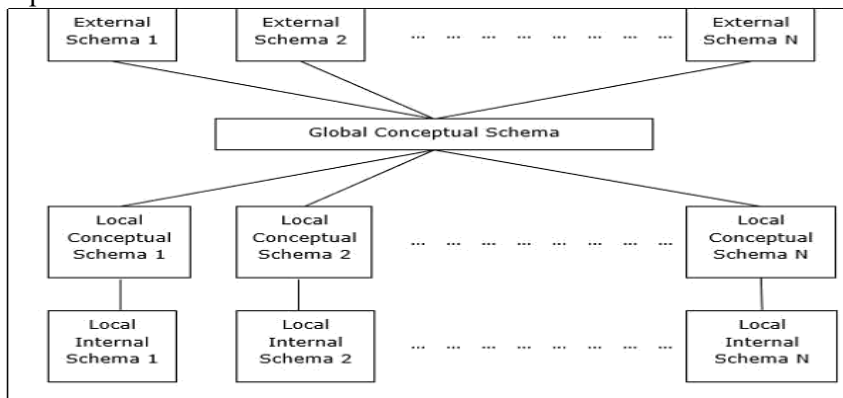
External Schema 1

External Schema 2

... ... ... ... ... ... ... ...

External Schema N

Global Conceptual Schema

Local Conceptual Schema 1

Local Conceptual Schema 2

... ... ... ... ... ... ... ...

Local Conceptual Schema N

Local Internal Schema 1

Local Internal Schema 2

... ... ... ... ... ... ... ...

Local Internal Schema N